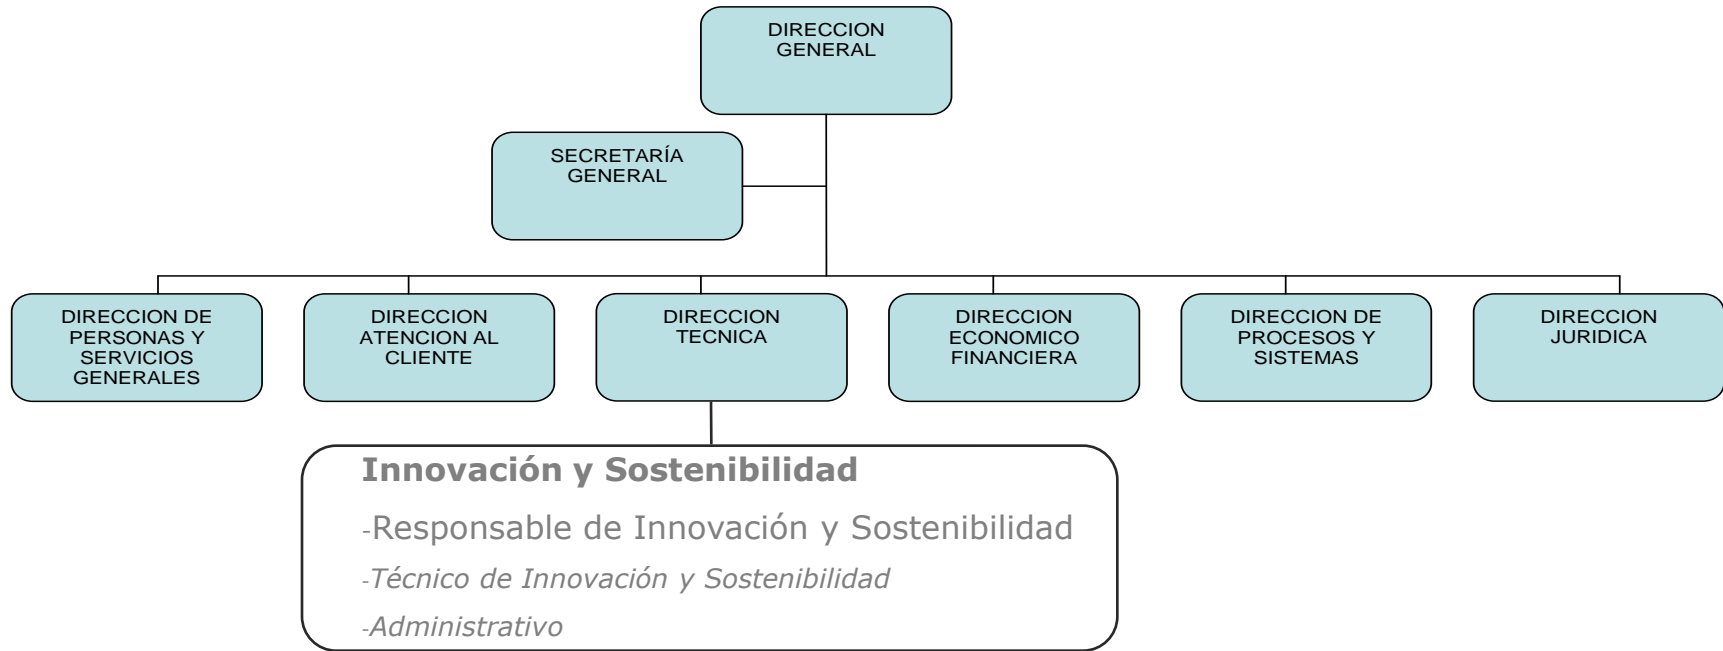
DIRECCION GENERAL

SECRETARÍA GENERAL

DIRECCION DE PERSONAS Y SERVICIOS GENERALES

DIRECCION ATENCION AL CLIENTE

DIRECCION TECNICA

DIRECCION ECONOMICO FINANCIERA

DIRECCION DE PROCESOS Y SISTEMAS

DIRECCION JURIDICA

Innovación y Sostenibilidad

-Responsable de Innovación y Sostenibilidad

-Técnico de Innovación y Sostenibilidad

-Administrativo